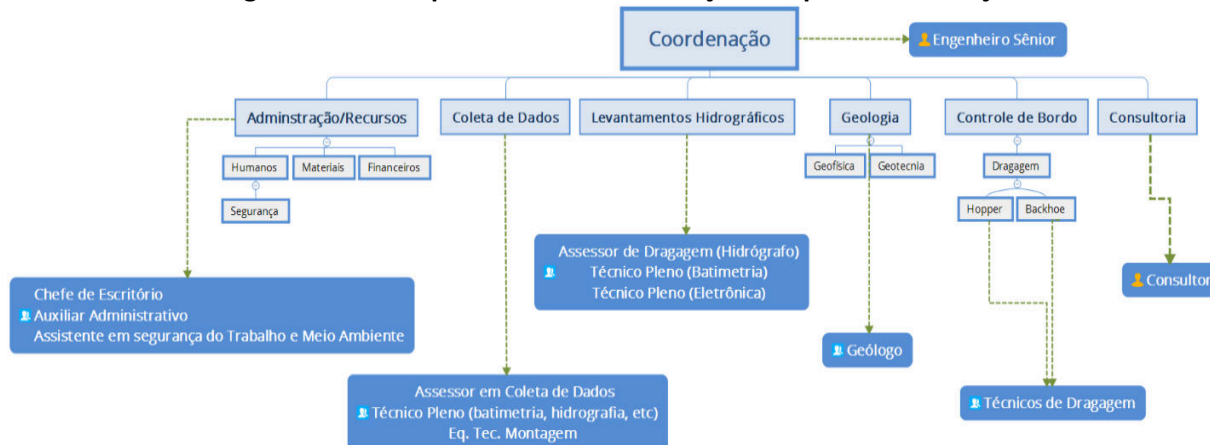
Coordenação

Engenheiro Sênior

Adminstração/Recursos

Coleta de Dados

Levantamentos Hidrográficos

Geologia

Controle de Bordo

Consultoria

Humanos

Materiais

Financeiros

Segurança

Geofísica

Geotecnia

Dragagem

Hopper

Backhoe

Assessor de Dragagem (Hidrógrafo)
Técnico Pleno (Batimetria)
Técnico Pleno (Eletrônica)

Chefe de Escritório
Auxiliar Administrativo
Assistente em segurança do Trabalho e Meio Ambiente

Consultor

Geólogo

Assessor em Coleta de Dados
Técnico Pleno (batimetria, hidrografia, etc)
Eq. Tec. Montagem

Técnicos de Dragagem